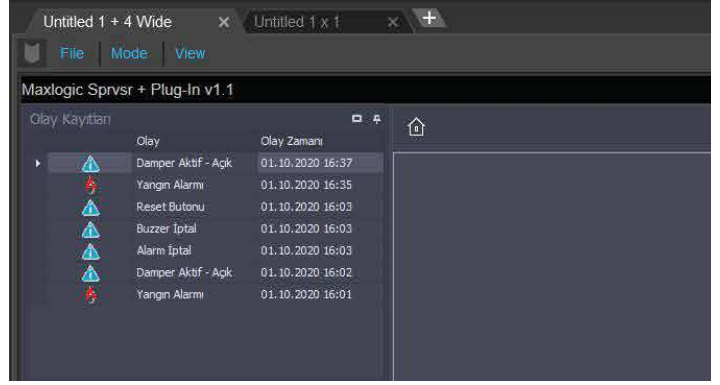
Untitled 1 + 4 Wide ×
Untitled 1 x 1 ×
+

File | Mode | View

Maxlogic Sprvsr + Plug-In v1.1

Olay Kayıtları

| | Olay | Olay Zamanı |
|---|---|---|
| | Damper Aktif - Açık | 01.10.2020 16:37 |
| | Yangın Alarmı | 01.10.2020 16:35 |
| | Reset Butonu | 01.10.2020 16:03 |
| | Buzzer İptal | 01.10.2020 16:03 |
| | Alarm İptal | 01.10.2020 16:03 |
| | Damper Aktif - Açık | 01.10.2020 16:02 |
| | Yangın Alarmı | 01.10.2020 16:01 |